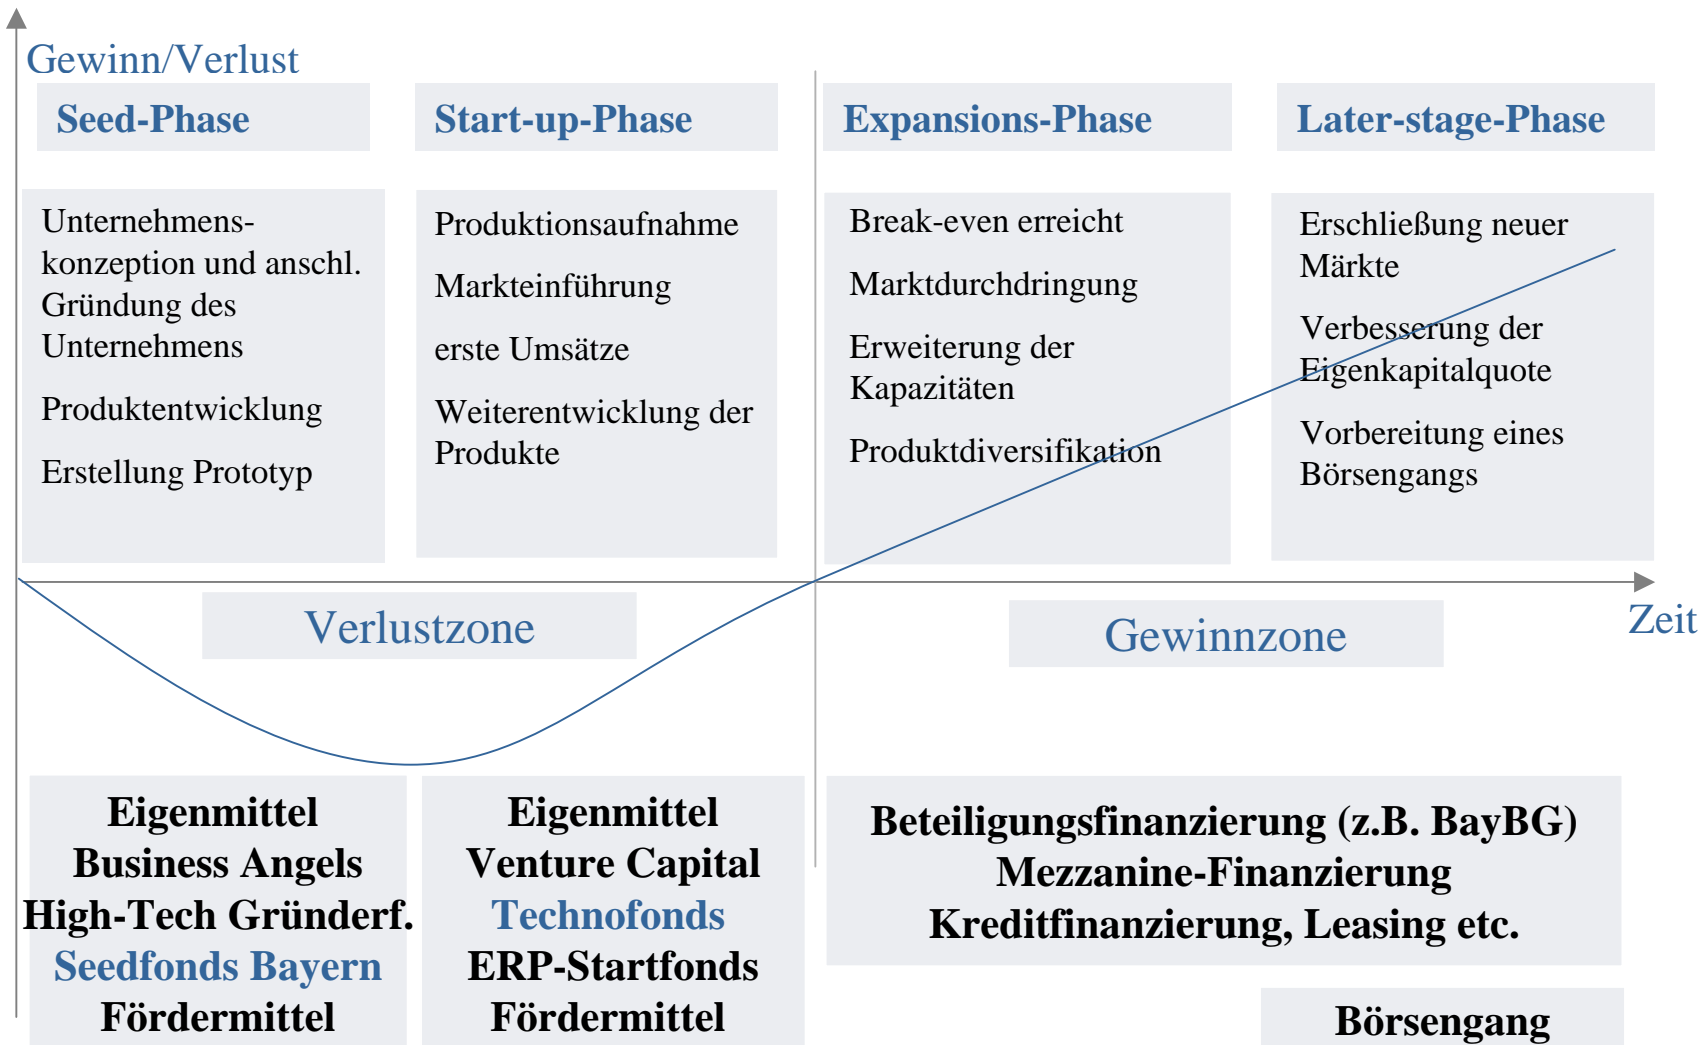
Gewinn/Verlust

Seed-Phase

Start-up-Phase

Expansions-Phase

Later-stage-Phase

Unternehmenskonzeption und anschl. Gründung des Unternehmens

Produktentwicklung

Erstellung Prototyp

Produktionsaufnahme

Markteinführung

erste Umsätze

Weiterentwicklung der Produkte

Break-even erreicht

Marktdurchdringung

Erweiterung der Kapazitäten

Produktdiversifikation

Erschließung neuer Märkte

Verbesserung der Eigenkapitalquote

Vorbereitung eines Börsengangs

Verlustzone

Gewinnzone

Zeit

Eigenmittel
Business Angels
High-Tech Gründerf.
Seedfonds Bayern
Fördermittel

Eigenmittel
Venture Capital
Technofonds
ERP-Startfonds
Fördermittel

Beteiligungsfinanzierung (z.B. BayBG)
Mezzanine-Finanzierung
Kreditfinanzierung, Leasing etc.

Börsengang